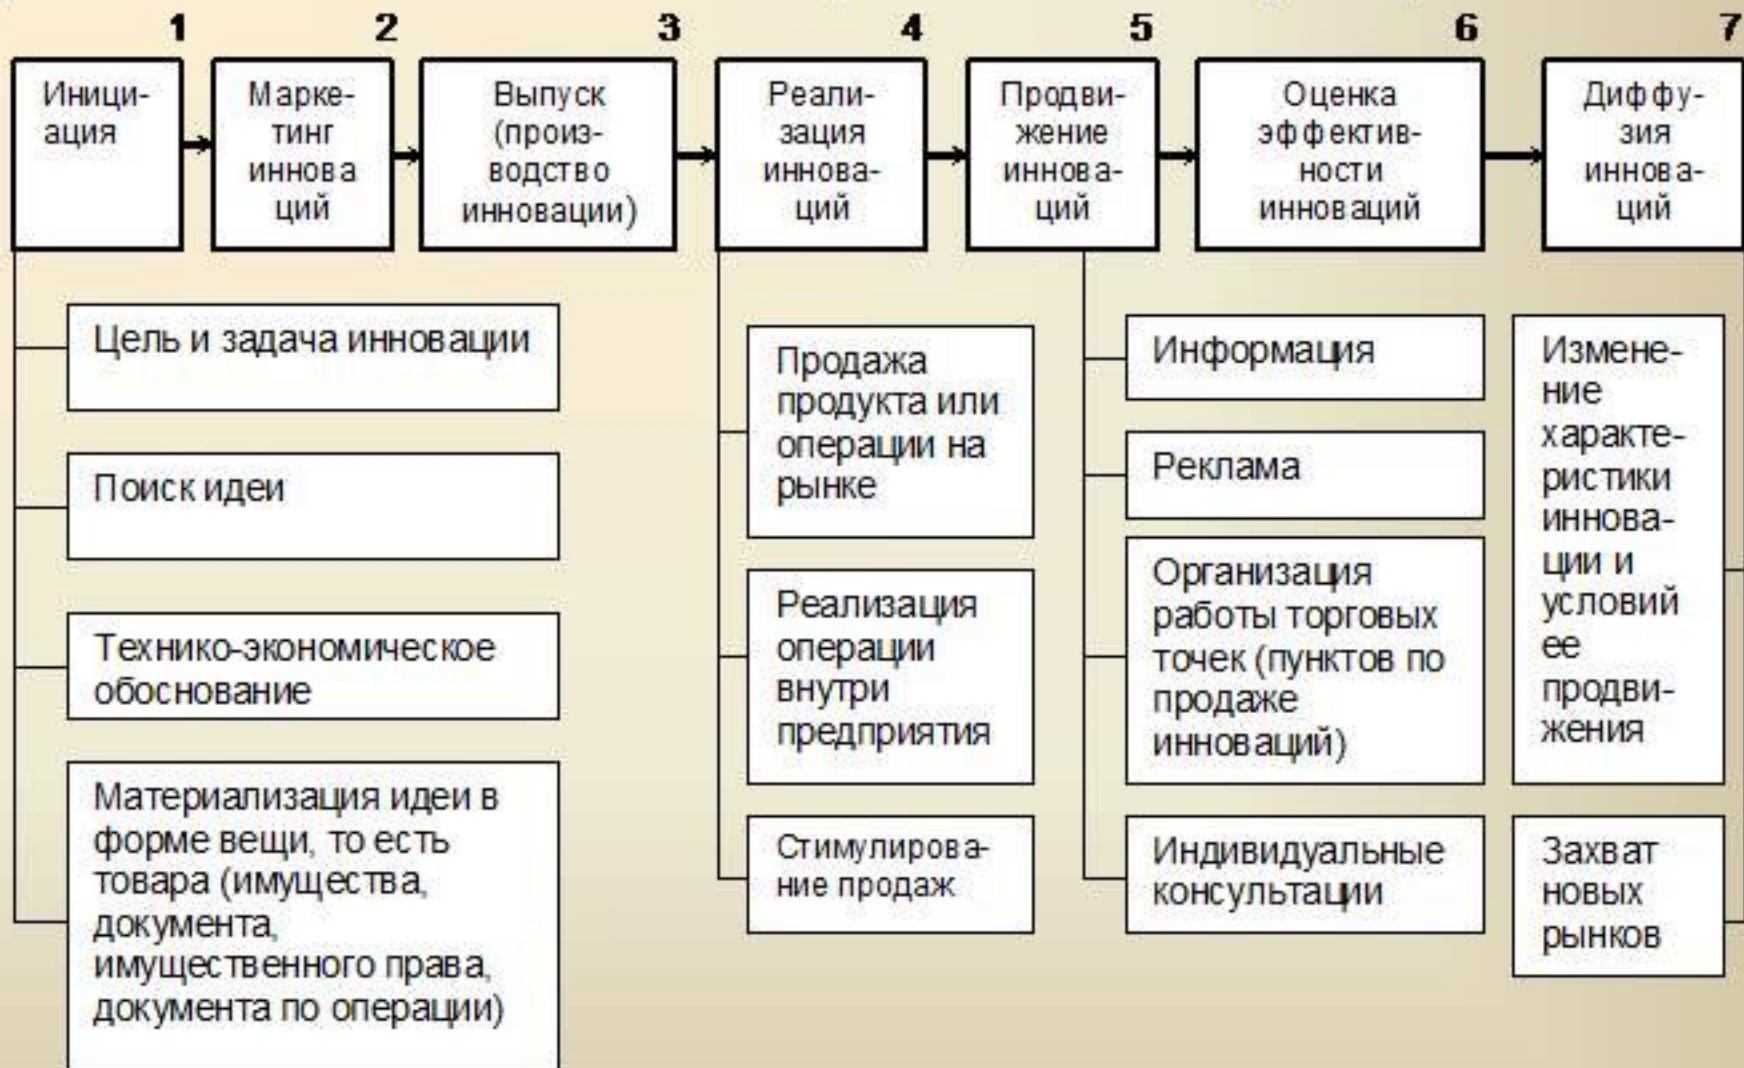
1 Инициация

2 Маркетинг инноваций

3 Выпуск (производство инновации)

4 Реализация инноваций

5 Продвижение инноваций

6 Оценка эффективности инноваций

7 Диффузия инноваций

Цель и задача инновации

Поиск идеи

Технико-экономическое обоснование

Материализация идеи в форме вещи, то есть товара (имущества, документа, имущественного права, документа по операции)

Продажа продукта или операции на рынке

Реализация операции внутри предприятия

Стимулирование продаж

Информация

Реклама

Организация работы торговых точек (пунктов по продаже инноваций)

Индивидуальные консультации

Изменение характеристики инновации и условий ее продвижения

Захват новых рынков